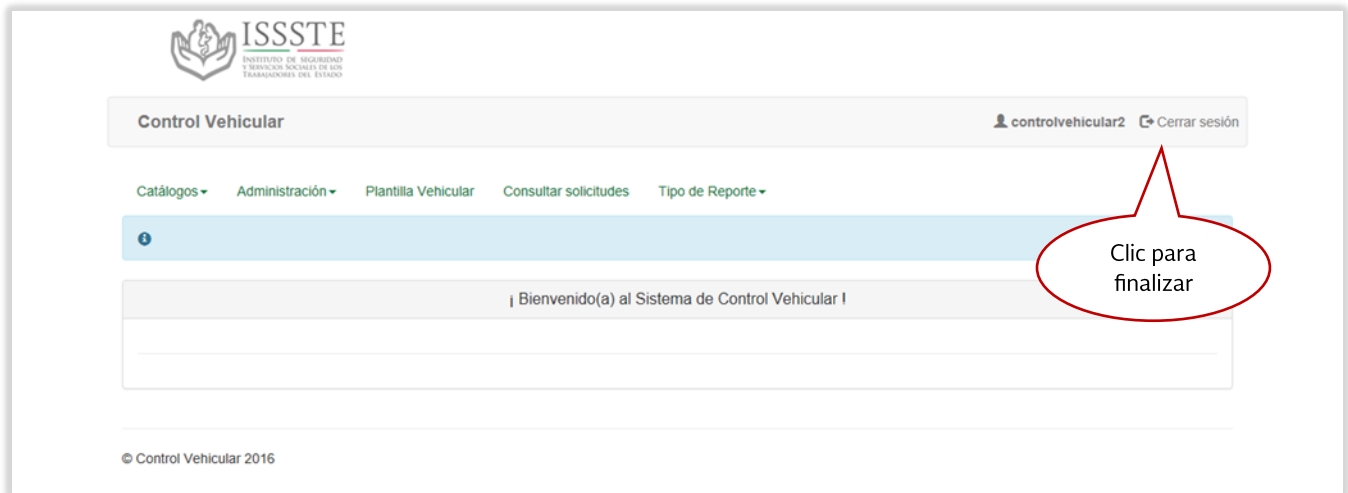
ISSSTE
INSTITUTO DE SEGURIDAD Y SERVICIOS SOCIALES DE LOS TRABAJADORES DEL ESTADO

Control Vehicular

controlvehicular2 Cerrar sesión

Catálogos Administración Plantilla Vehicular Consultar solicitudes Tipo de Reporte

Clic para finalizar

¡ Bienvenido(a) al Sistema de Control Vehicular !

© Control Vehicular 2016